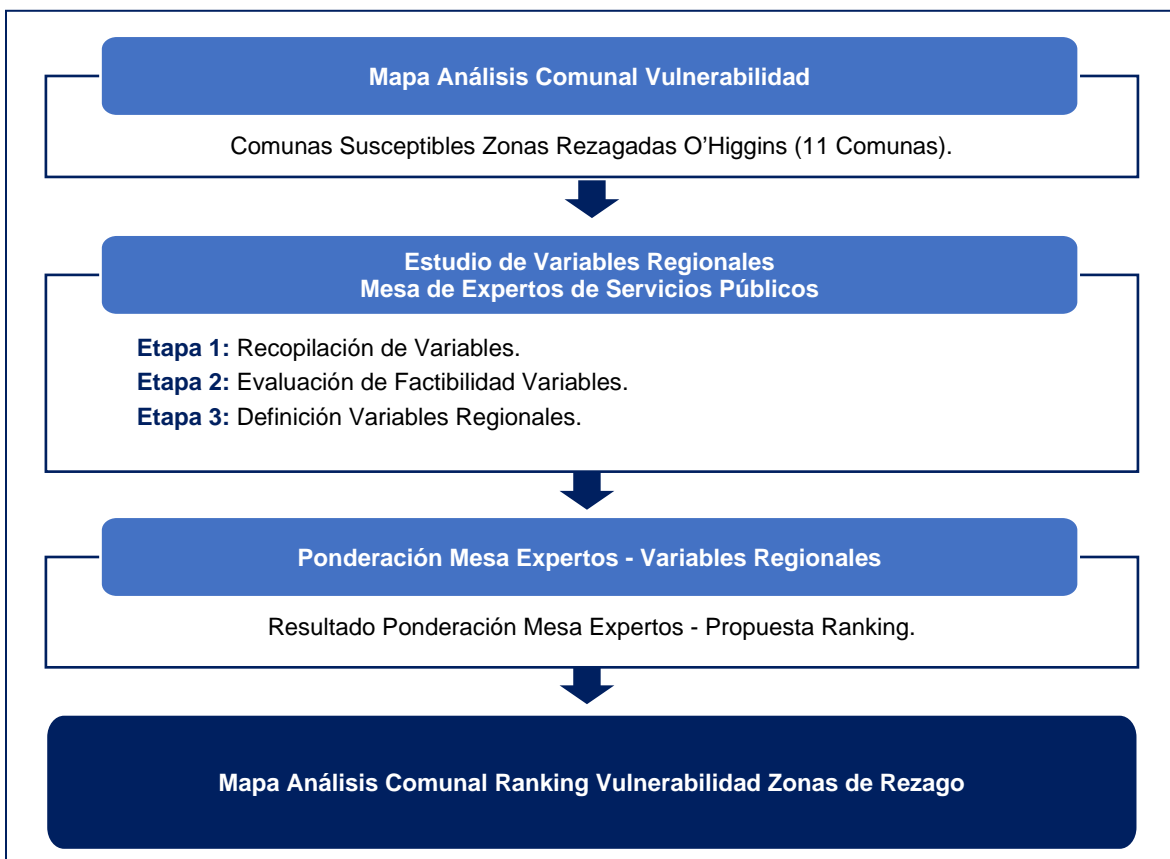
Mapa Análisis Comunal Vulnerabilidad

Comunas Susceptibles Zonas Rezagadas O'Higgins (11 Comunas).

Estudio de Variables Regionales
Mesa de Expertos de Servicios Públicos

Etapa 1: Recopilación de Variables.
Etapa 2: Evaluación de Factibilidad Variables.
Etapa 3: Definición Variables Regionales.

Ponderación Mesa Expertos - Variables Regionales

Resultado Ponderación Mesa Expertos - Propuesta Ranking.

Mapa Análisis Comunal Ranking Vulnerabilidad Zonas de Rezago